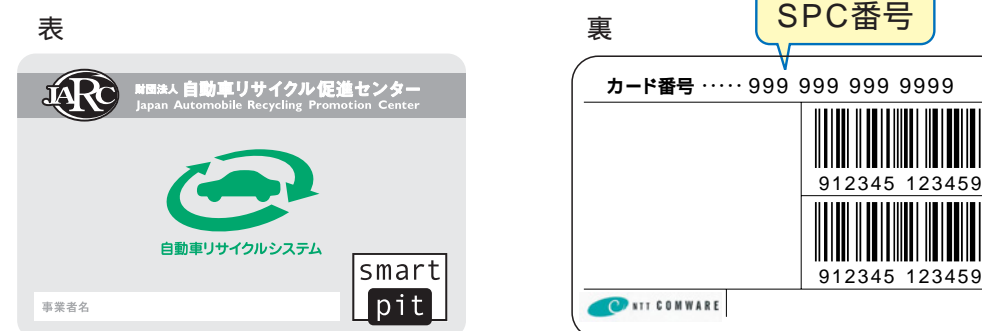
表

JARC 財団法人 自動車リサイクル促進センター
Japan Automobile Recycling Promotion Center

自動車リサイクルシステム

事業者名

smart pit

裏

SPC番号

カード番号 ····· 999 999 999 9999

912345 123459

912345 123459

NTT COMWARE